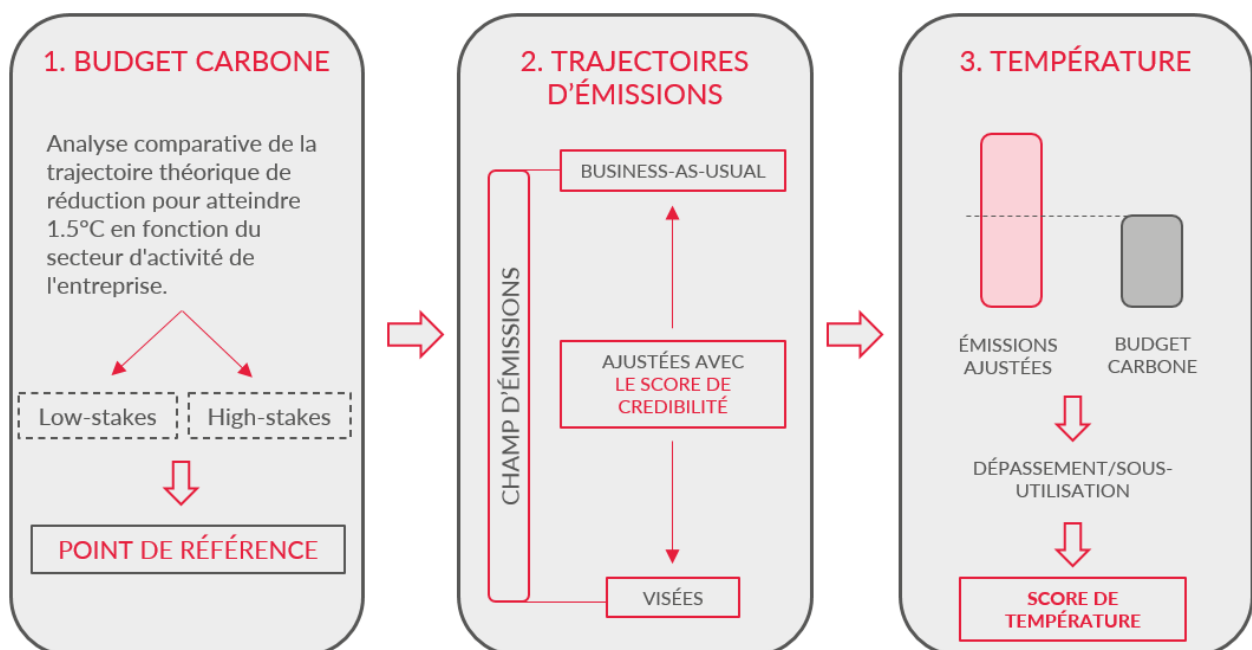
1. BUDGET CARBONE

Analyse comparative de la trajectoire théorique de réduction pour atteindre 1.5°C en fonction du secteur d'activité de l'entreprise.

Low-stakes

High-stakes

POINT DE RÉFÉRENCE

2. TRAJECTOIRES D'ÉMISSIONS

CHAMP D'ÉMISSIONS

BUSINESS-AS-USUAL

AJUSTÉES AVEC LE SCORE DE CREDIBILITÉ

VISÉES

3. TEMPÉRATURE

ÉMISSIONS AJUSTÉES

BUDGET CARBONE

DÉPASSEMENT/SOUS-UTILISATION

SCORE DE TEMPÉRATURE